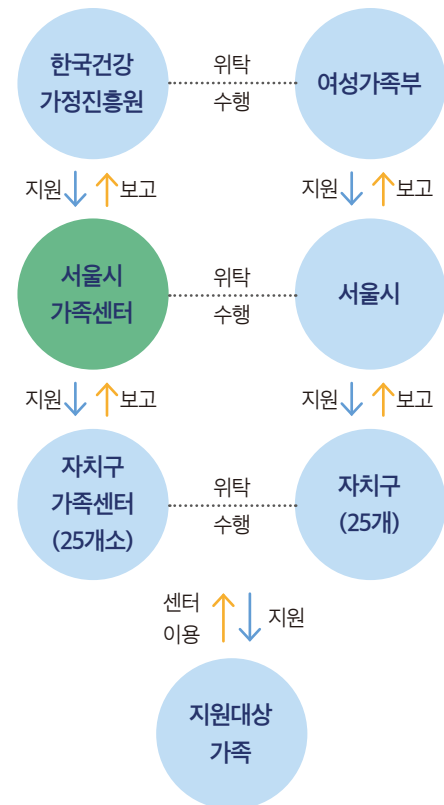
한국건강
가정진흥원

위탁
수행

여성가족부

지원 보고

지원 보고

서울시
가족센터

위탁
수행

서울시

지원 보고

지원 보고

자치구
가족센터
(25개소)

위탁
수행

자치구
(25개)

센터
이용

지원

지원대상
가족